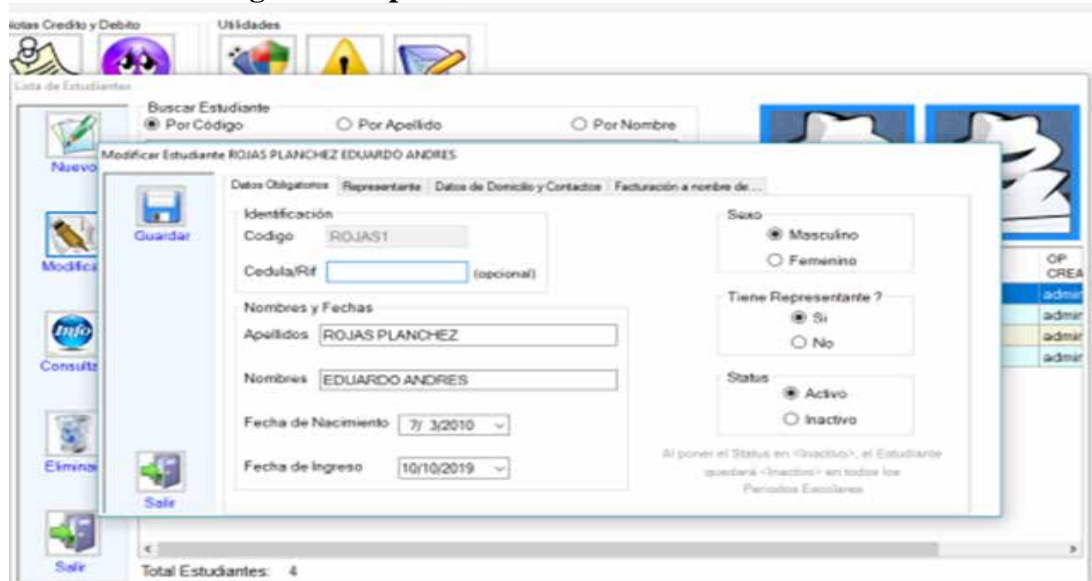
Notas Credito y Debito

Utilidades

Lista de Estudiantes

Buscar Estudiante

Por Código

Por Apellido

Por Nombre

Nuevo

Modifica

Consulta

Elimina

Salir

Total Estudiantes: 4

OP CREA

admi

admi

admi

admi

Modificar Estudiante ROJAS PLANCHEZ EDUARDO ANDRES

Guardar

Salir

Datos Obligatorios | Representante | Datos de Domicilio y Contactos | Facturación a nombre de ...

Identificación

Codigo ROJAS1

Cedula/Rif (opcional)

Nombres y Fechas

Apellidos ROJAS PLANCHEZ

Nombres EDUARDO ANDRES

Fecha de Nacimiento 7/ 3/2010

Fecha de Ingreso 10/10/2019

Sexo

Masculino

Femenino

Tiene Representante ?

Si

No

Status

Activo

Inactivo

Al poner el Status en <Inactivo>, el Estudiante quedará <Inactivo> en todos los Periodos Escolares